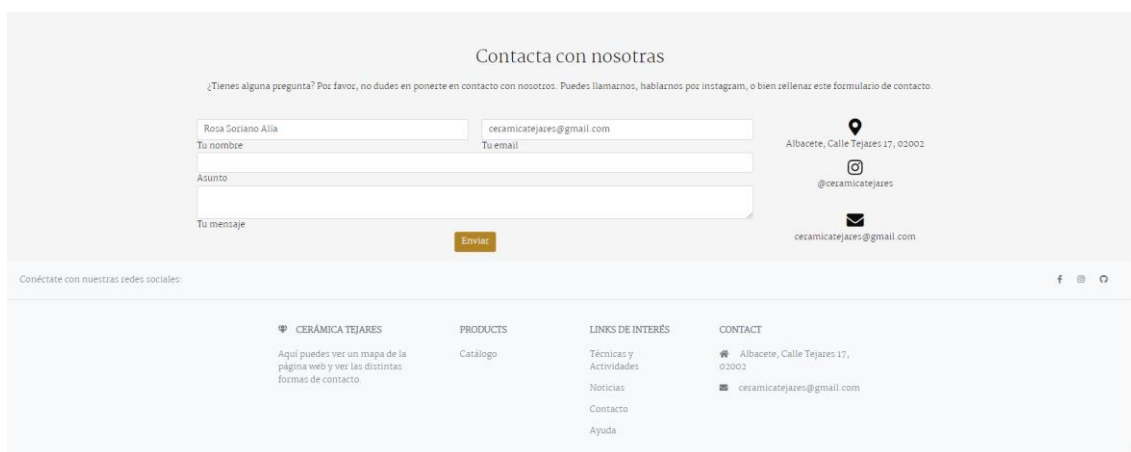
Contacta con nosotras

¿Tienes alguna pregunta? Por favor, no dudes en ponerte en contacto con nosotros. Puedes llamarnos, hablarnos por instagram, o bien rellenar este formulario de contacto.

Rosa Soriano Alía
Tu nombre

ceramicatejares@gmail.com
Tu email

Asunto

Tu mensaje

Enviar

Albacete, Calle Tejares 17, 02002

@ceramicatejares

ceramicatejares@gmail.com

Conéctate con nuestras redes sociales:

CERÁMICA TEJARES

Aquí puedes ver un mapa de la página web y ver las distintas formas de contacto.

PRODUCTS

Catálogo

LINKS DE INTERÉS

Técnicas y Actividades

Noticias

Contacto

Ayuda

CONTACT

Albacete, Calle Tejares 17, 02002

ceramicatejares@gmail.com